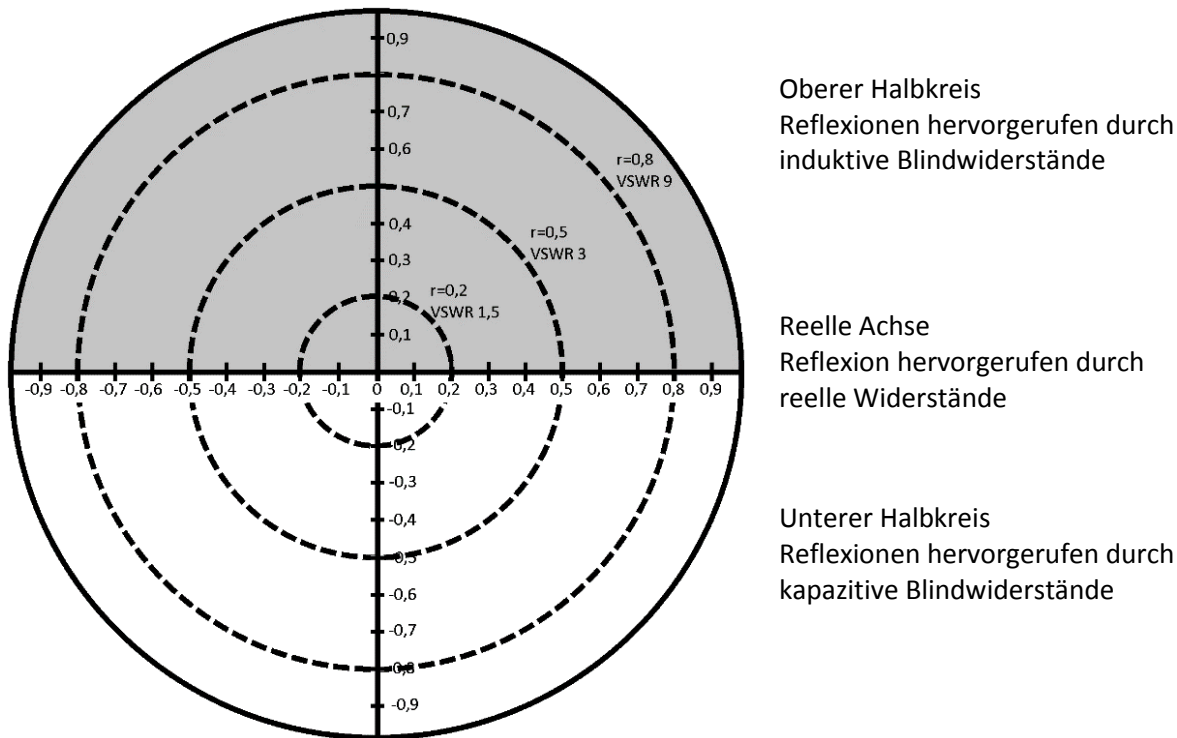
0,9
0,7
0,6
r=0,8
VSWR 9
0,4
r=0,5
VSWR 3
0,3
0,2
r=0,2
VSWR 1,5
0,1

-0,9 -0,8 -0,7 -0,6 -0,5 -0,4 -0,3 -0,2 -0,1 0 0,1 0,2 0,3 0,4 0,5 0,6 0,7 0,8 0,9

-0,1
-0,2
-0,3
-0,4
-0,5
-0,6
-0,7
-0,8
-0,9

Oberer Halbkreis
Reflexionen hervorgerufen durch induktive Blindwiderstände

Reelle Achse
Reflexion hervorgerufen durch reelle Widerstände

Unterer Halbkreis
Reflexionen hervorgerufen durch kapazitive Blindwiderstände